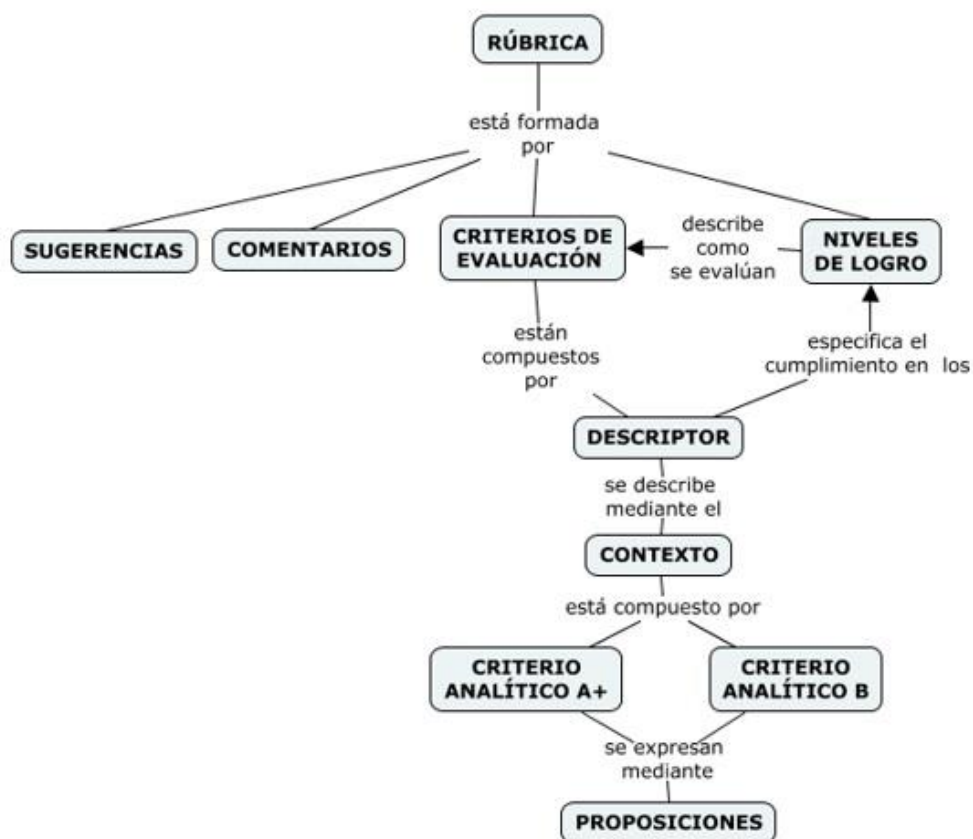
RÚBRICA

está formada por

SUGERENCIAS

COMENTARIOS

CRITERIOS DE EVALUACIÓN

describe como se evalúan

NIVELES DE LOGRO

están compuestos por

especifica el cumplimiento en los

DESCRIPTOR

se describe mediante el

CONTEXTO

está compuesto por

CRITERIO ANALÍTICO A+

CRITERIO ANALÍTICO B

se expresan mediante

PROPOSICIONES